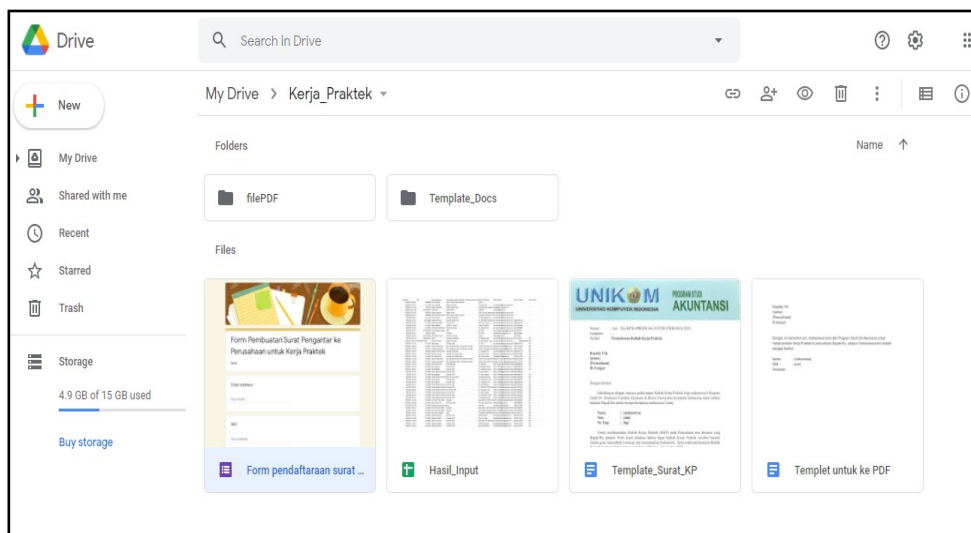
Drive

Search in Drive

New

My Drive

Shared with me

Recent

Starred

Trash

Storage

4.9 GB of 15 GB used

Buy storage

My Drive > Kerja_Praktek

Folders

Name ↑

filePDF

Template_Docs

Files

Form Pembuatan Surat Pengantar ke Perusahaan untuk Kerja Praktek

Form pendaftaraan surat ...

Hasil_Input

UNIKOM PROGRAM STUDI AKUNTANSI

Template_Surat_KP

Templet untuk ke PDF